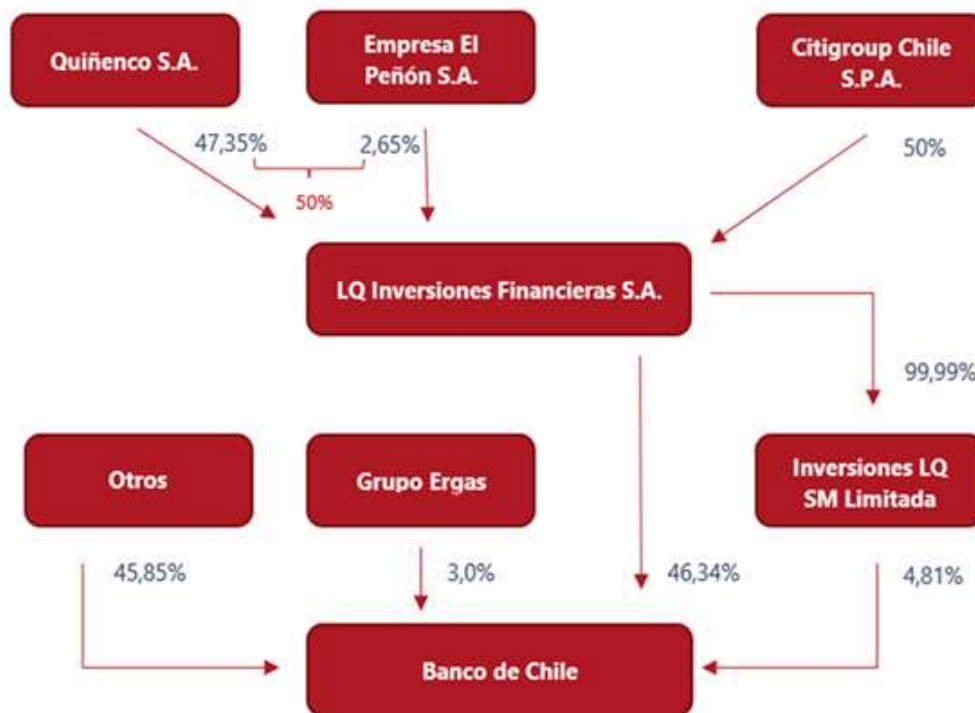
Quiñenco S.A.

Empresa El Peñón S.A.

Citigroup Chile S.P.A.

47,35%

2,65%

50%

50%

LQ Inversiones Financieras S.A.

99,99%

Otros

Grupo Ergas

Inversiones LQ SM Limitada

45,85%

3,0%

46,34%

4,81%

Banco de Chile